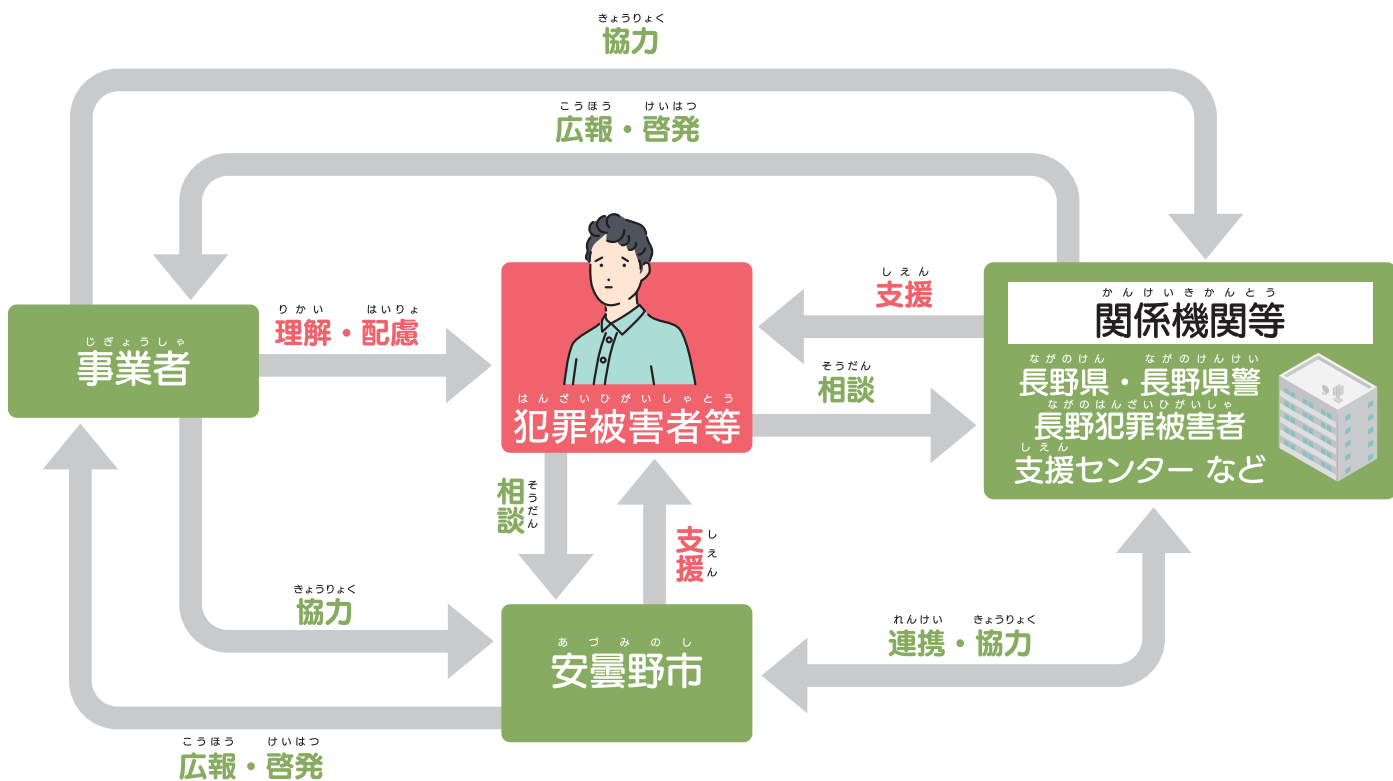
きょうりょく
協力

こうほう　けいはつ
広報・啓発

しえん
支援

かんけいきかんとう
関係機関等

りかい　はいりょ
理解・配慮

じぎょうしゃ
事業者

そうだん
相談

ながのけん　ながのけんけい
長野県・長野県警
ながのはんざいひがいしゃ
長野犯罪被害者
しえん
支援センター など

はんざいひがいしゃとう
犯罪被害者等

そうだん
相談

しえん
支援

きょうりょく
協力

れんけい　きょうりょく
連携・協力

あづみのし
安曇野市

こうほう　けいはつ
広報・啓発